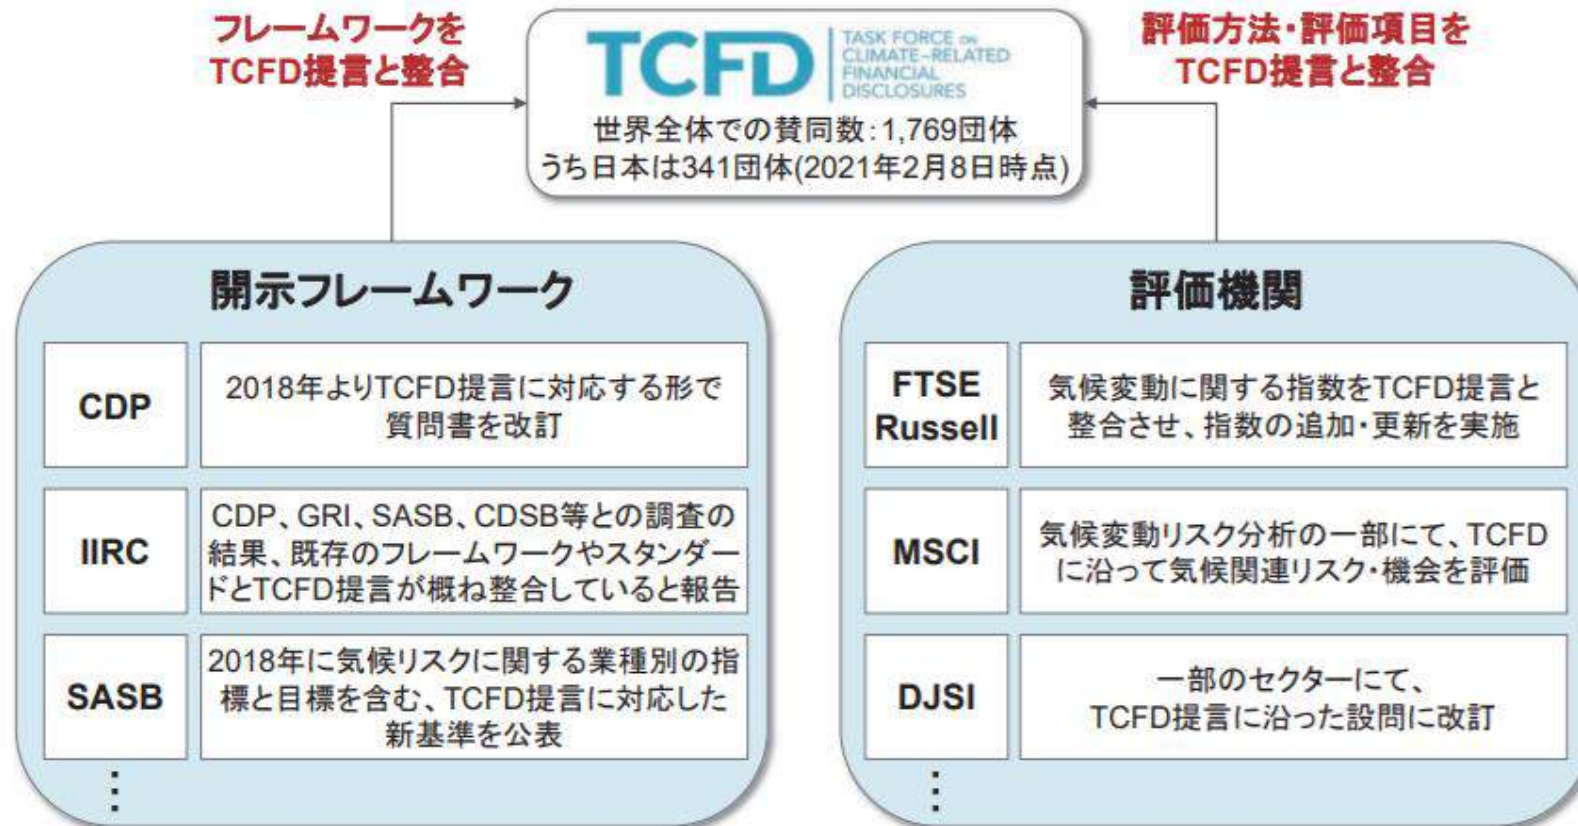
フレームワークを
TCFD提言と整合

TCFD TASK FORCE ON CLIMATE-RELATED FINANCIAL DISCLOSURES
世界全体での賛同数:1,769団体
うち日本は341団体(2021年2月8日時点)

評価方法・評価項目を
TCFD提言と整合

開示フレームワーク

| | |
|---|---|
| CDP | 2018年よりTCFD提言に対応する形で質問書を改訂 |
| IIRC | CDP、GRI、SASB、CDSB等との調査の結果、既存のフレームワークやスタンダードとTCFD提言が概ね整合していると報告 |
| SASB | 2018年に気候リスクに関する業種別の指標と目標を含む、TCFD提言に対応した新基準を公表 |

⋮

評価機関

| | |
|---|---|
| FTSE Russell | 気候変動に関する指数をTCFD提言と整合させ、指数の追加・更新を実施 |
| MSCI | 気候変動リスク分析の一部にて、TCFDに沿って気候関連リスク・機会を評価 |
| DJSI | 一部のセクターにて、TCFD提言に沿った設問に改訂 |

⋮